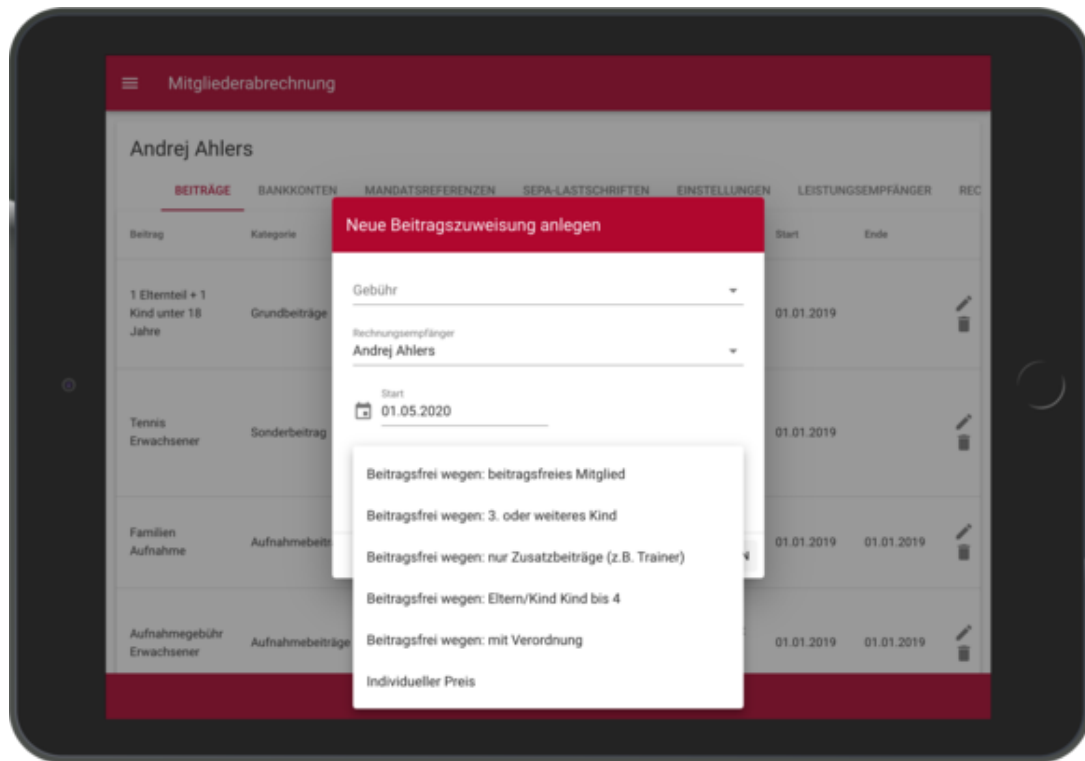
Mitgliederabrechnung

Andrej Ahlers

BEITRÄGE BANKKONTEN MANDATSREFERENZEN SEPA-LASTSCHRIFTEN EINSTELLUNGEN LEISTUNGSEMPFÄNGER REC

| Beitrag | Kategorie | Start | Ende |
|---|---|---|---|
| 1 Elternteil + 1 Kind unter 18 Jahre | Grundbeiträge | 01.01.2019 | |
| Tennis Erwachsener | Sonderbeitrag | 01.01.2019 | |
| Familien Aufnahme | Aufnahmebeitr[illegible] | 01.01.2019 | 01.01.2019 |
| Aufnahmegebühr Erwachsener | Aufnahmebeiträge | 01.01.2019 | 01.01.2019 |

Neue Beitragszuweisung anlegen

Gebühr

Rechnungsempfänger
Andrej Ahlers

Start
01.05.2020

Beitragsfrei wegen: beitragsfreies Mitglied
Beitragsfrei wegen: 3. oder weiteres Kind
Beitragsfrei wegen: nur Zusatzbeiträge (z.B. Trainer)
Beitragsfrei wegen: Eltern/Kind Kind bis 4
Beitragsfrei wegen: mit Verordnung
Individueller Preis